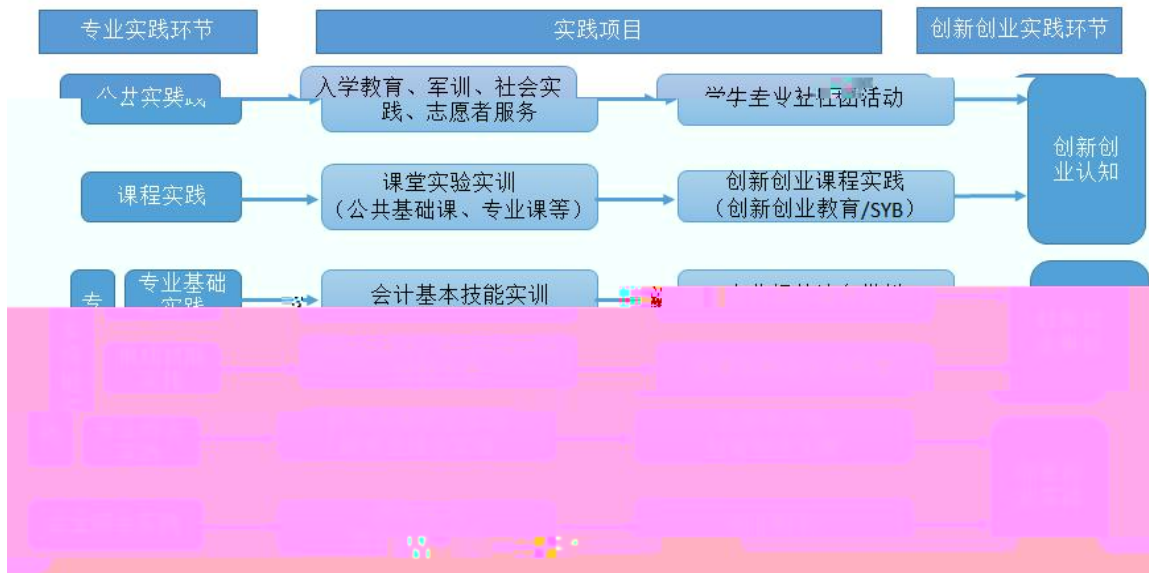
专业实践环节

实践项目

创新创业实践环节

公共实践

入学教育、军训、社会实践、志愿者服务

学生专业社团活动

创新创业认知

课程实践

课堂实验实训（公共基础课、专业课等）

创新创业课程实践（创新创业教育/SYB）

专

专业基础实践

会计基本技能实训

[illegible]